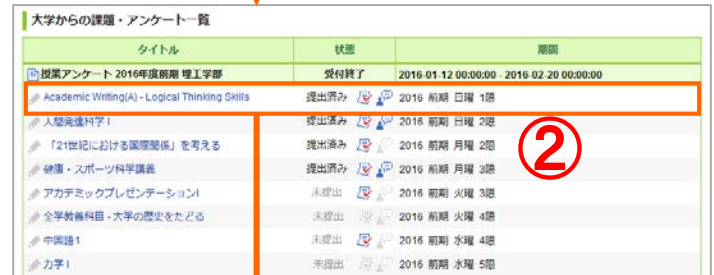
大学からの課題・アンケート一覧

| タイトル | 状態 | 期間 |
|---|---|---|
| 授業アンケート 2016年度前期 理工学部 | 受付終了 | 2016-01-12 00:00:00 - 2016-02-20 00:00:00 |
| Academic Writing(A) - Logical Thinking Skills | 提出済み | 2016 前期 日曜 1限 |
| 人間発達科学I | 提出済み | 2016 前期 日曜 2限 |
| 「21世紀における国際関係」を考える | 提出済み | 2016 前期 月曜 2限 |
| 健康・スポーツ科学講義 | 提出済み | 2016 前期 月曜 3限 |
| アカデミックプレゼンテーションI | 未提出 | 2016 前期 火曜 3限 |
| 全学教養科目 - 大学の歴史をたどる | 未提出 | 2016 前期 火曜 4限 |
| 中国語1 | 未提出 | 2016 前期 水曜 4限 |
| 力学I | 未提出 | 2016 前期 水曜 5限 |

②